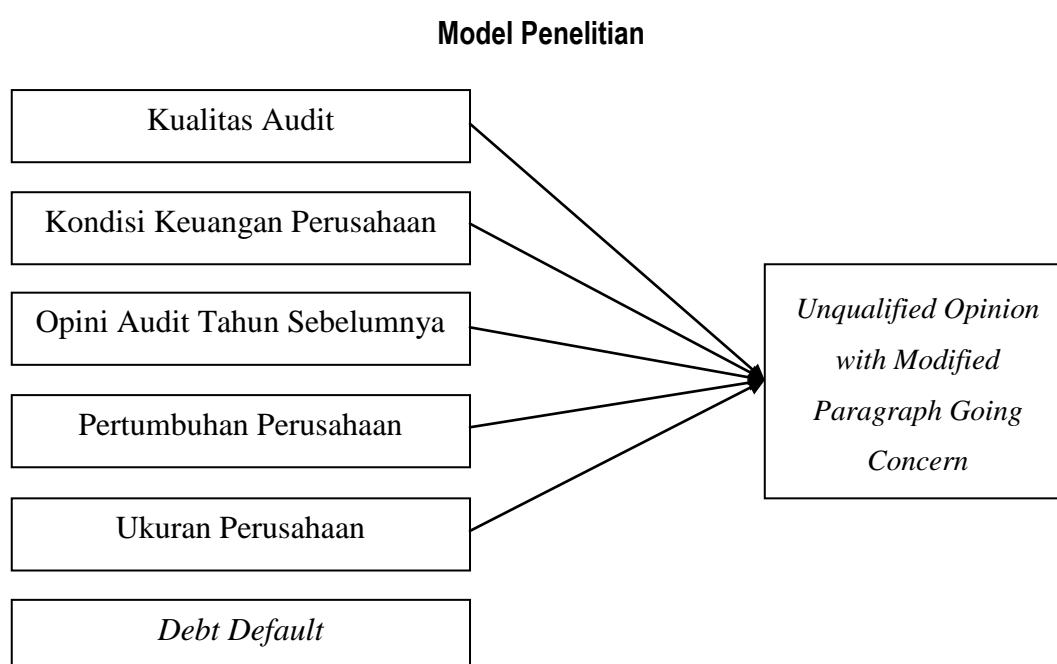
Model Penelitian

Kualitas Audit

Kondisi Keuangan Perusahaan

Opini Audit Tahun Sebelumnya

Pertumbuhan Perusahaan

Ukuran Perusahaan

Debt Default

Unqualified Opinion with Modified Paragraph Going Concern